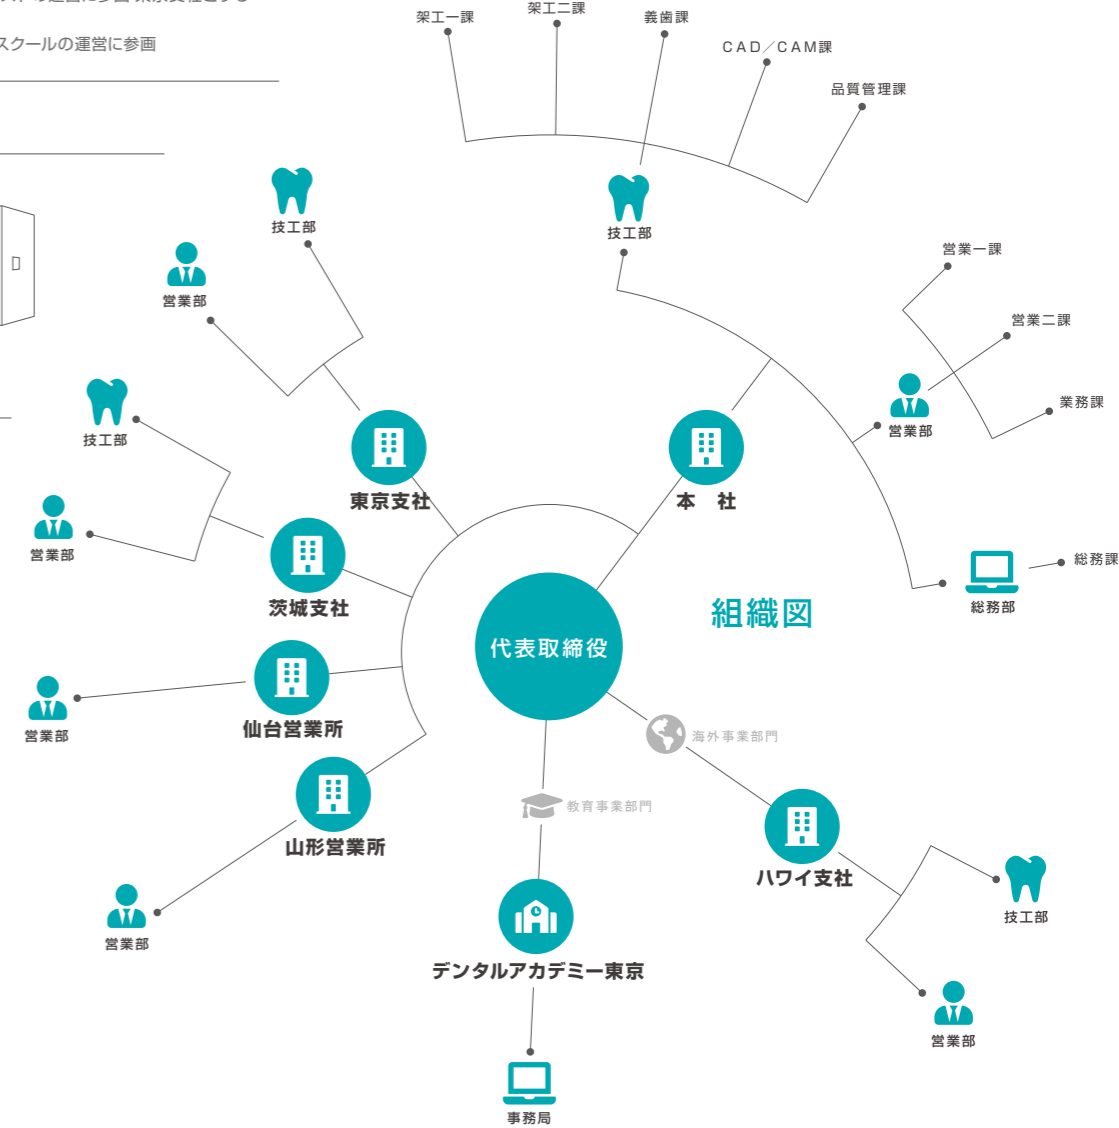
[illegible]
スクールの運営に参画

架工一課
架工二課
義歯課
CAD／CAM課
品質管理課
技工部
営業一課
営業二課
業務課
営業部
総務課
総務部
本　社
組織図
技工部
営業部
東京支社
技工部
営業部
茨城支社
営業部
仙台営業所
代表取締役
山形営業所
営業部
海外事業部門
教育事業部門
ハワイ支社
技工部
営業部
デンタルアカデミー東京
事務局